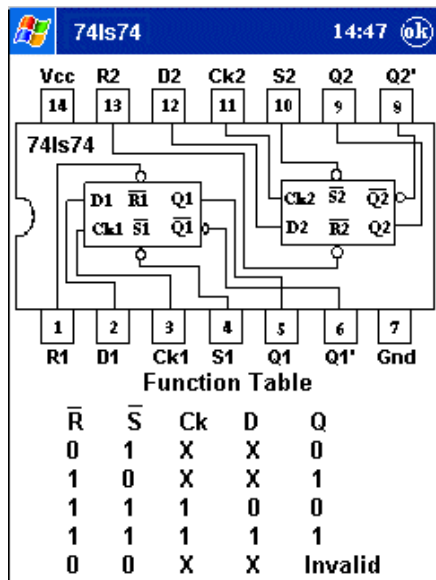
74ls74 14:47 ok

Vcc R2 D2 Ck2 S2 Q2 Q2'

14 13 12 11 10 9 8

74ls74

D1 $\overline{R1}$ Q1
Ck1 $\overline{S1}$ $\overline{Q1}$

Ck2 $\overline{S2}$ $\overline{Q2}$
D2 $\overline{R2}$ Q2

1 2 3 4 5 6 7

R1 D1 Ck1 S1 Q1 Q1' Gnd

Function Table

| $\overline{R}$ | $\overline{S}$ | Ck | D | Q |
|---|---|---|---|---|
| 0 | 1 | X | X | 0 |
| 1 | 0 | X | X | 1 |
| 1 | 1 | 1 | 0 | 0 |
| 1 | 1 | 1 | 1 | 1 |
| 0 | 0 | X | X | Invalid |